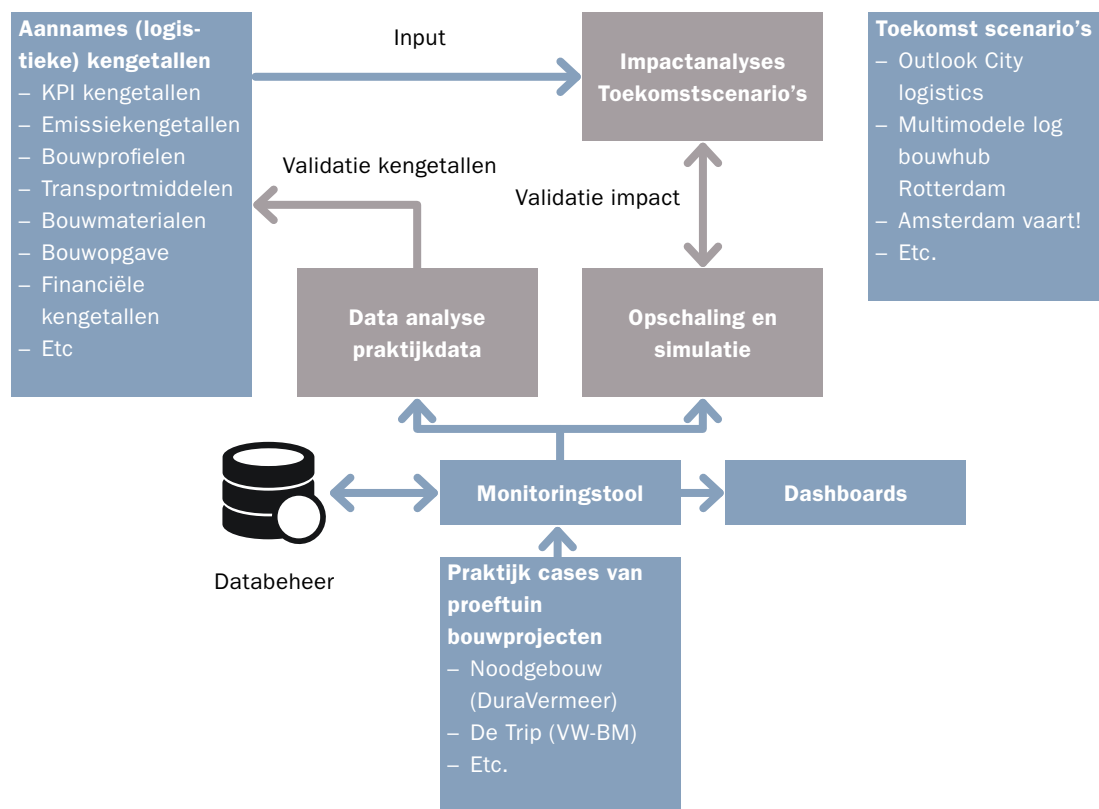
Aannames (logistieke) kengetallen
– KPI kengetallen
– Emissiekengetallen
– Bouwprofielen
– Transportmiddelen
– Bouwmaterialen
– Bouwopgave
– Financiële kengetallen
– Etc

Input

Impactanalyses Toekomstscenario's

Toekomst scenario's
– Outlook City logistics
– Multimodele log bouwhub Rotterdam
– Amsterdam vaart!
– Etc.

Validatie kengetallen

Validatie impact

Data analyse praktijkdata

Opschaling en simulatie

Databeheer

Monitoringstool

Dashboards

Praktijk cases van proeftuin bouwprojecten
– Noodgebouw (DuraVermeer)
– De Trip (VW-BM)
– Etc.